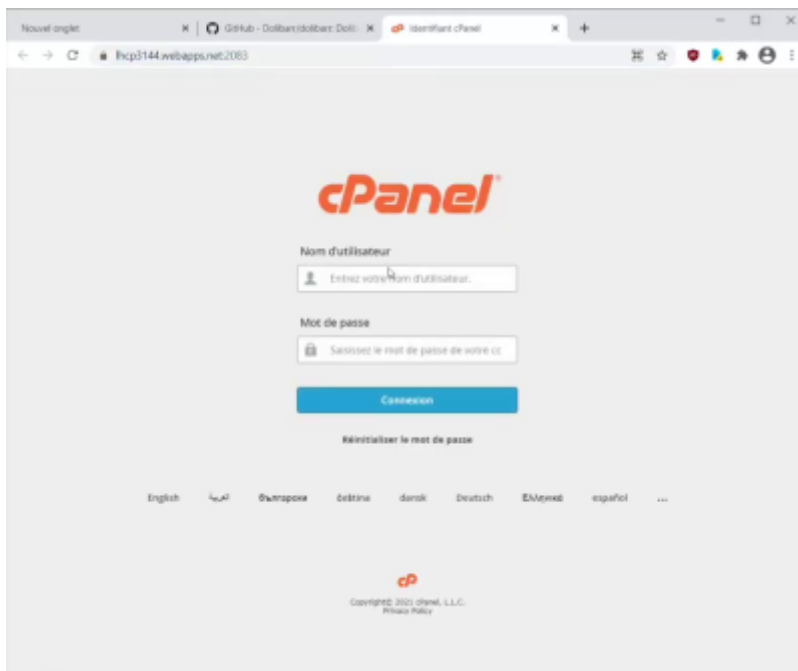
Nouvel onglet × GitHub - Dolibarr/dolibarr: Doli × Identifiant cPanel × +

lhcp3144.webapps.net:2083

cPanel

Nom d'utilisateur

Entrez votre nom d'utilisateur.

Mot de passe

Saisissez le mot de passe de votre cc

Connexion

Réinitialiser le mot de passe

English العربية български čeština dansk Deutsch Ελληνικά español ...

cP

Copyright© 2021 cPanel, L.L.C.
Privacy Policy